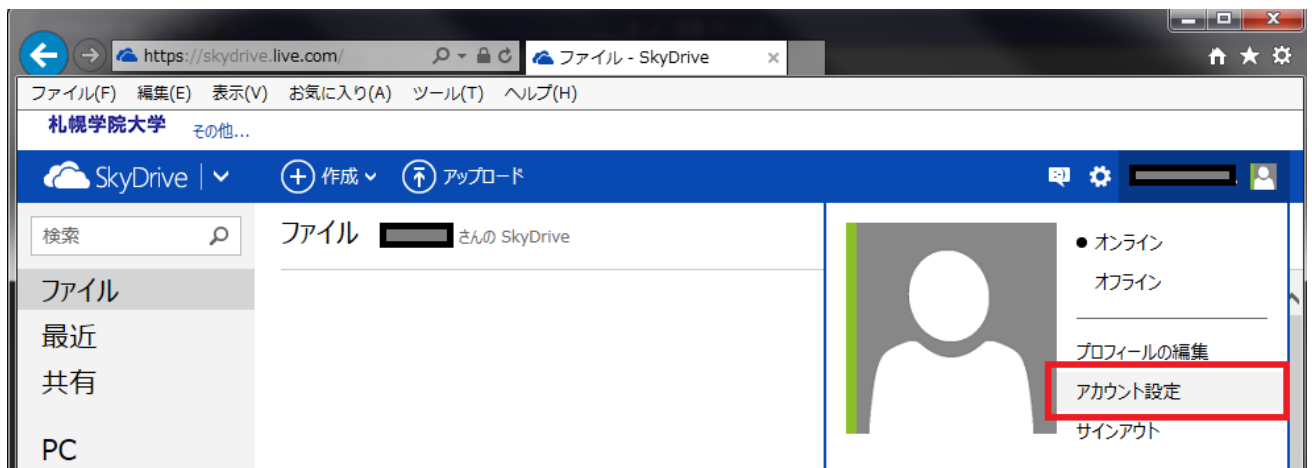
https://skydrive.live.com/

ファイル - SkyDrive

ファイル(F) 編集(E) 表示(V) お気に入り(A) ツール(T) ヘルプ(H)

札幌学院大学 その他...

SkyDrive

作成

アップロード

検索

ファイル

最近

共有

PC

ファイル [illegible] さんの SkyDrive

● オンライン

オフライン

プロフィールの編集

アカウント設定

サインアウト